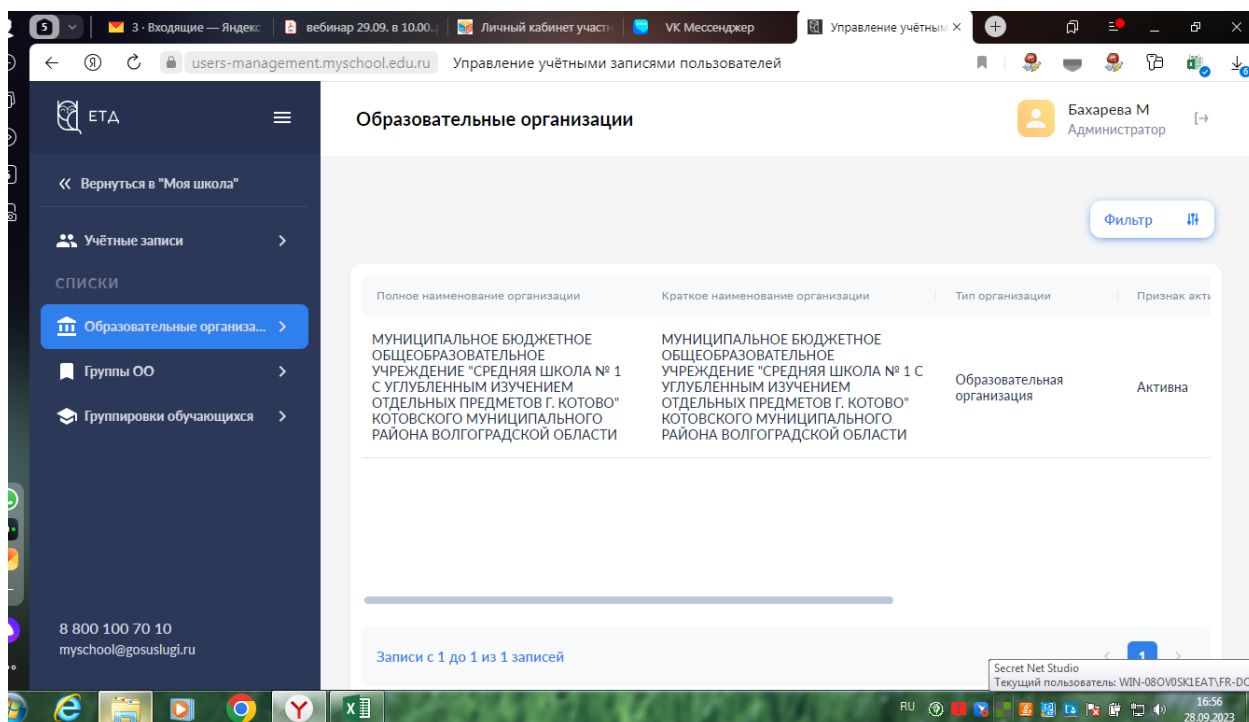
5 3 · Входящие — Яндекс | вебинар 29.09. в 10.00 | Личный кабинет участн | VK Мессенджер | Управление учётным ×

users-management.myschool.edu.ru Управление учётными записями пользователей

ЕТД

Образовательные организации

Бахарева М
Администратор

« Вернуться в "Моя школа"

Учётные записи

СПИСКИ

Образовательные организа...

Группы ОО

Группировки обучающихся

Фильтр

| Полное наименование организации | Краткое наименование организации | Тип организации | Признак акт |
|---|---|---|---|
| МУНИЦИПАЛЬНОЕ БЮДЖЕТНОЕ ОБЩЕОБРАЗОВАТЕЛЬНОЕ УЧРЕЖДЕНИЕ "СРЕДНЯЯ ШКОЛА № 1 С УГЛУБЛЕННЫМ ИЗУЧЕНИЕМ ОТДЕЛЬНЫХ ПРЕДМЕТОВ Г. КОТОВО" КОТОВСКОГО МУНИЦИПАЛЬНОГО РАЙОНА ВОЛГОГРАДСКОЙ ОБЛАСТИ | МУНИЦИПАЛЬНОЕ БЮДЖЕТНОЕ ОБЩЕОБРАЗОВАТЕЛЬНОЕ УЧРЕЖДЕНИЕ "СРЕДНЯЯ ШКОЛА № 1 С УГЛУБЛЕННЫМ ИЗУЧЕНИЕМ ОТДЕЛЬНЫХ ПРЕДМЕТОВ Г. КОТОВО" КОТОВСКОГО МУНИЦИПАЛЬНОГО РАЙОНА ВОЛГОГРАДСКОЙ ОБЛАСТИ | Образовательная организация | Активна |

8 800 100 70 10
myschool@gosuslugi.ru

Записи с 1 до 1 из 1 записей

1

Secret Net Studio
Текущий пользователь: WIN-08OV0SK1EAT\FR-DC

RU 16:56 28.09.2023